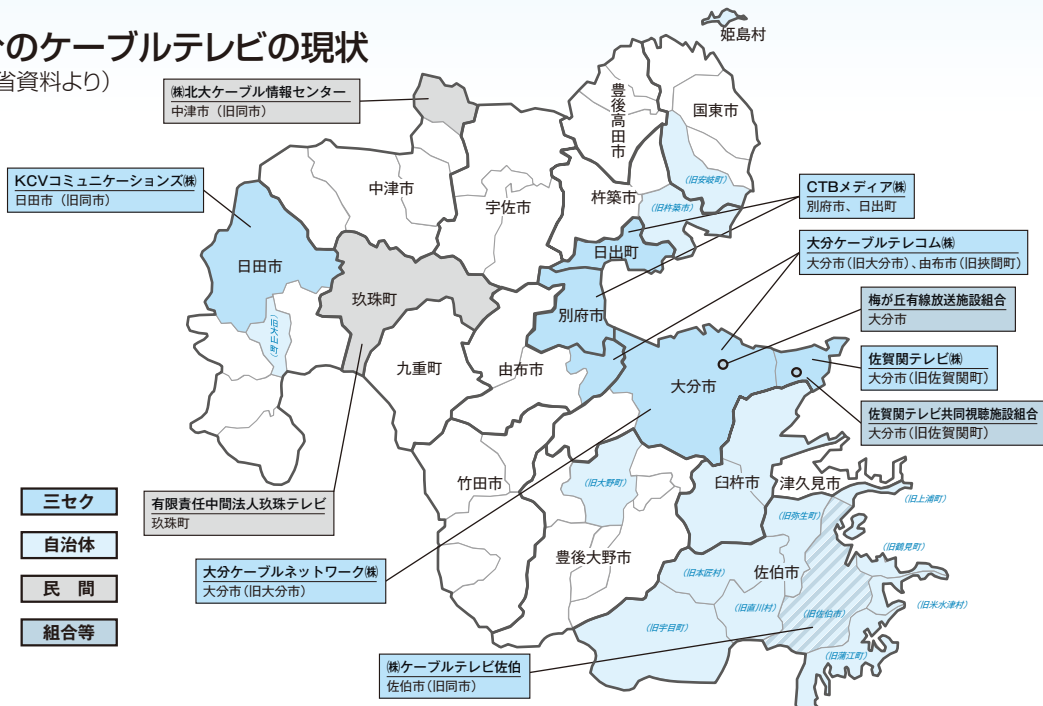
のケーブルテレビの現状
省資料より)

㈱北大ケーブル情報センター
中津市(旧同市)

KCVコミュニケーションズ㈱
日田市(旧同市)

CTBメディア㈱
別府市、日出町

大分ケーブルテレコム㈱
大分市(旧大分市)、由布市(旧挾間町)

梅が丘有線放送施設組合
大分市

佐賀関テレビ㈱
大分市(旧佐賀関町)

佐賀関テレビ共同視聴施設組合
大分市(旧佐賀関町)

有限責任中間法人玖珠テレビ
玖珠町

大分ケーブルネットワーク㈱
大分市(旧大分市)

㈱ケーブルテレビ佐伯
佐伯市(旧同市)

三セク
自治体
民　間
組合等

姫島村
豊後高田市
国東市
中津市
宇佐市
杵築市
(旧安岐町)
(旧杵築市)
日出町
日田市
玖珠町
別府市
(旧大山町)
九重町
由布市
大分市
竹田市
臼杵市
津久見市
(旧大野町)
(旧上浦町)
(旧弥生町)
豊後大野市
佐伯市
(旧鶴見町)
(旧本匠村)
(旧直川村)
(旧米水津村)
(旧宇目町)
(旧佐伯市)
(旧蒲江町)